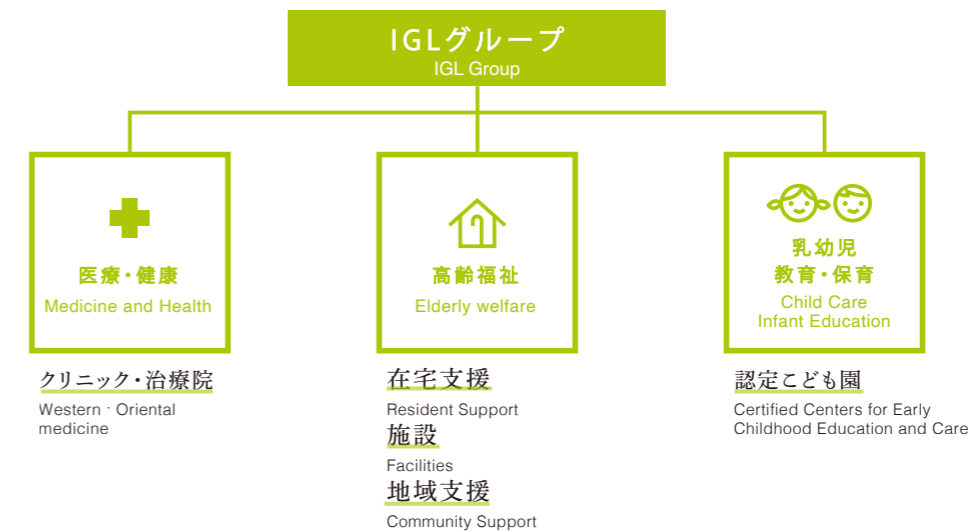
IGLグループ
IGL Group

医療・健康
Medicine and Health

クリニック・治療院
Western · Oriental medicine

高齢福祉
Elderly welfare

在宅支援
Resident Support

施設
Facilities

地域支援
Community Support

乳幼児
教育・保育
Child Care
Infant Education

認定こども園
Certified Centers for Early Childhood Education and Care